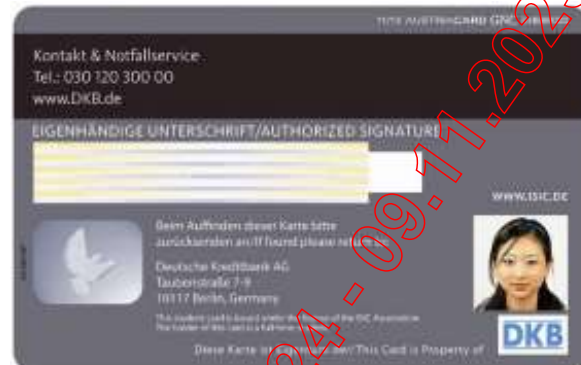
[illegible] AUSTRIACARD GNC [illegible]

Kontakt & Notfallservice
Tel.: 030 120 300 00
www.DKB.de

EIGENHÄNDIGE UNTERSCHRIFT/AUTHORIZED SIGNATURE

WWW.ISIC.DE

Beim Auffinden dieser Karte bitte zurücksenden an/If found please return to:

Deutsche Kreditbank AG
Taubenstraße 7-9
10117 Berlin, Germany

This student card is issued under the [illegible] of the ISIC Association
The holder of this Card is a full-time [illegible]

DKB

Diese Karte ist Eigentum der/This Card is Property of

24 - 09.11.202